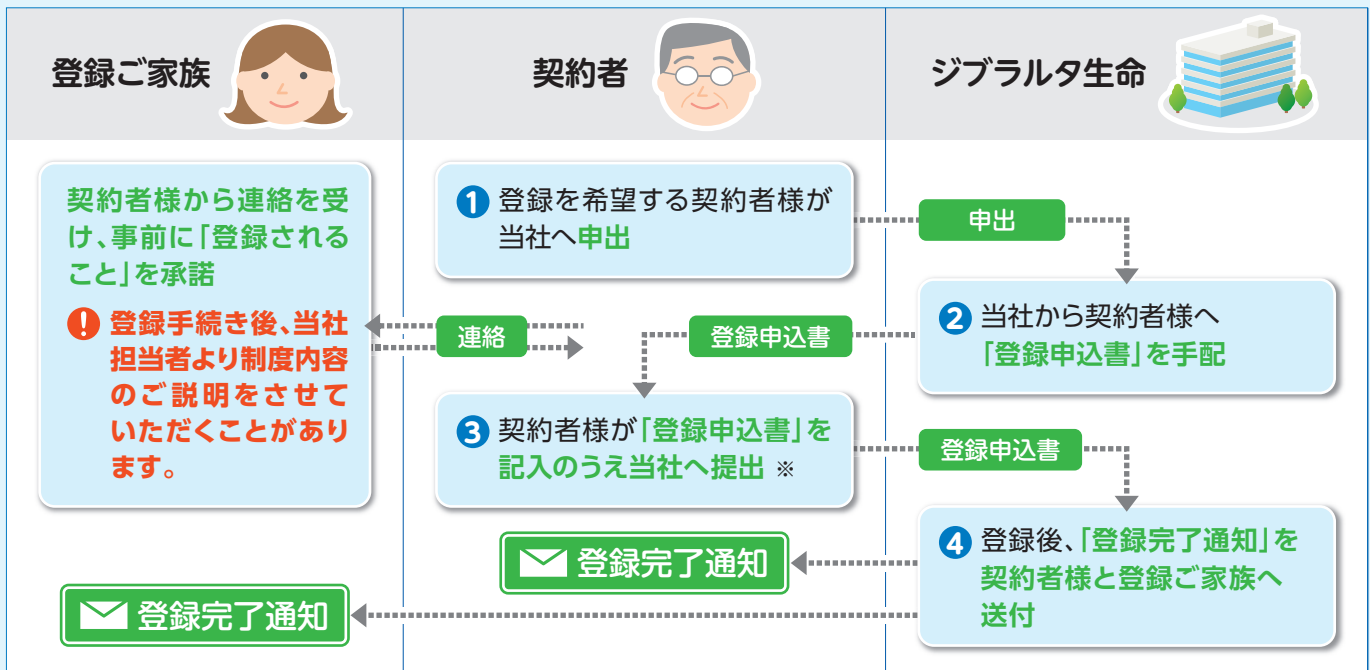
登録ご家族

契約者

ジブラルタ生命

契約者様から連絡を受け、事前に「登録されること」を承諾

登録手続き後、当社担当者より制度内容のご説明をさせていただくことがあります。

1 登録を希望する契約者様が当社へ申出

申出

2 当社から契約者様へ「登録申込書」を手配

連絡

登録申込書

3 契約者様が「登録申込書」を記入のうえ当社へ提出 ※

登録申込書

4 登録後、「登録完了通知」を契約者様と登録ご家族へ送付

登録完了通知

登録完了通知